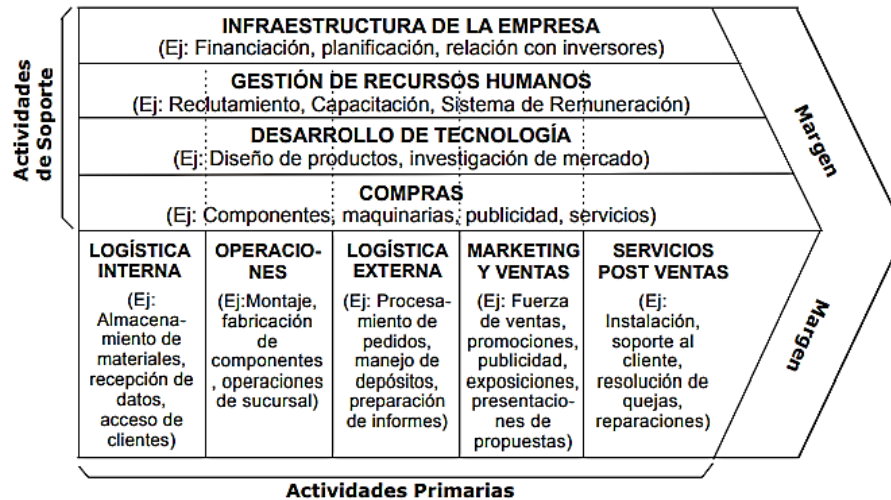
Actividades de Soporte

INFRAESTRUCTURA DE LA EMPRESA
(Ej: Financiación, planificación, relación con inversores)

GESTIÓN DE RECURSOS HUMANOS
(Ej: Reclutamiento, Capacitación, Sistema de Remuneración)

DESARROLLO DE TECNOLOGÍA
(Ej: Diseño de productos, investigación de mercado)

COMPRAS
(Ej: Componentes, maquinarias, publicidad, servicios)

Margen

LOGÍSTICA INTERNA
(Ej: Almacenamiento de materiales, recepción de datos, acceso de clientes)

OPERACIONES
(Ej:Montaje, fabricación de componentes, operaciones de sucursal)

LOGÍSTICA EXTERNA
(Ej: Procesamiento de pedidos, manejo de depósitos, preparación de informes)

MARKETING Y VENTAS
(Ej: Fuerza de ventas, promociones, publicidad, exposiciones, presentaciones de propuestas)

SERVICIOS POST VENTAS
(Ej: Instalación, soporte al cliente, resolución de quejas, reparaciones)

Margen

Actividades Primarias